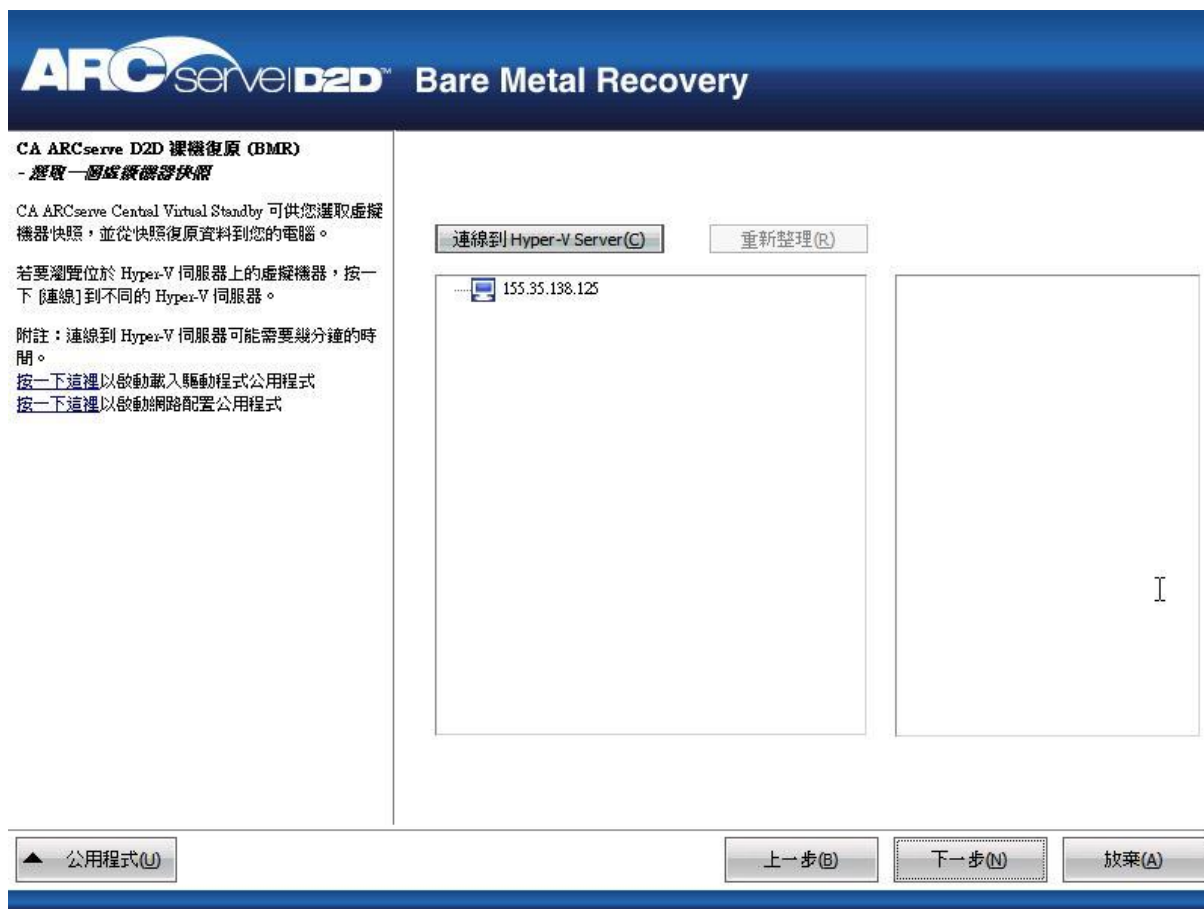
ARCserve D2D™ Bare Metal Recovery

CA ARCserve D2D 裸機復原 (BMR)
- 選取一個虛擬機器快照

CA ARCserve Central Virtual Standby 可供您選取虛擬機器快照，並從快照復原資料到您的電腦。

若要瀏覽位於 Hyper-V 伺服器上的虛擬機器，按一下 [連線] 到不同的 Hyper-V 伺服器。

附註：連線到 Hyper-V 伺服器可能需要幾分鐘的時間。
按一下這裡以啟動載入驅動程式公用程式
按一下這裡以啟動網路配置公用程式

連線到 Hyper-V Server(C)
重新整理(R)

155.35.138.125

公用程式(U)
上一步(B)
下一步(N)
放棄(A)